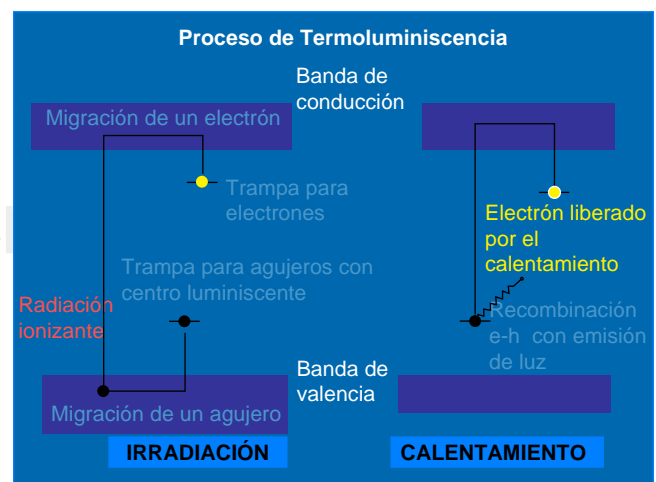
Proceso de Termoluminiscencia

Banda de conducción

Migración de un electrón

Trampa para electrones

Electrón liberado por el calentamiento

Trampa para agujeros con centro luminiscente

Radiación ionizante

Recombinación e-h con emisión de luz

Banda de valencia

Migración de un agujero

IRRADIACIÓN

CALENTAMIENTO